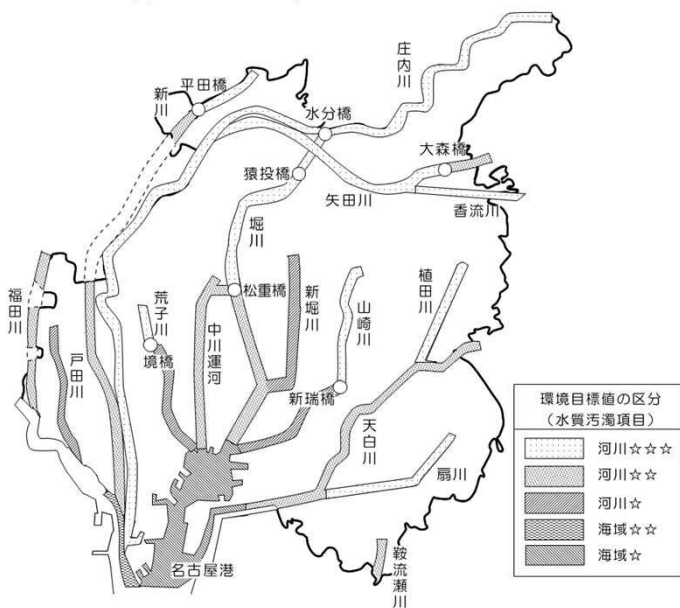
庄内川

平田橋

新川

水分橋

大森橋

猿投橋

矢田川

香流川

堀川

植田川

福田川

荒子川

松重橋

新堀川

山崎川

中川運河

境橋

戸田川

新瑞橋

天白川

扇川

名古屋港

鞍流瀬川

環境目標値の区分
（水質汚濁項目）

河川☆☆☆

河川☆☆

河川☆

海域☆☆

海域☆